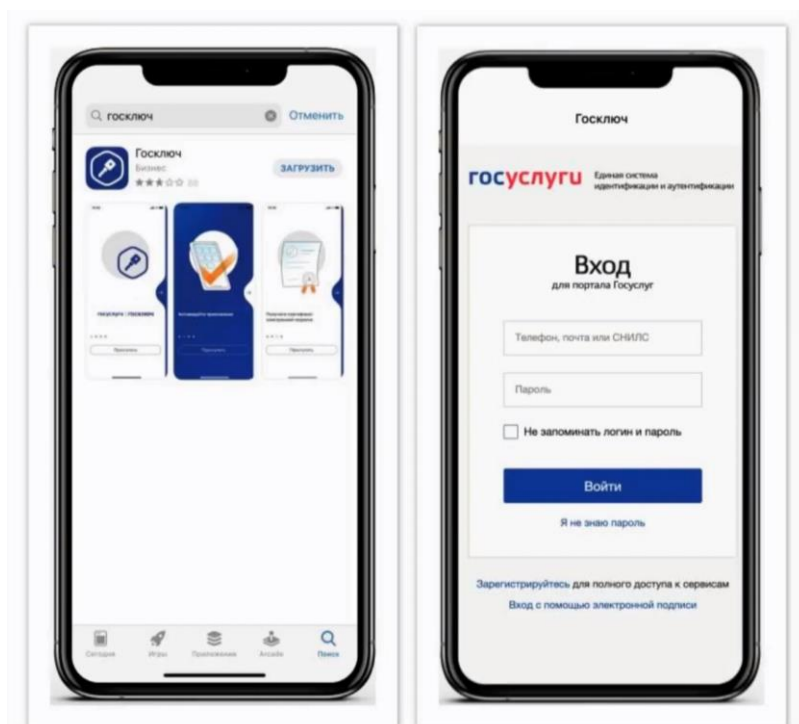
госключ Отменить

Госключ
Бизнес
ЗАГРУЗИТЬ

госуслуги | ГОСКЛЮЧ

Сегодня Игры Приложения Arcade Поиск

Госключ

госуслуги Единая система идентификации и аутентификации

Вход
для портала Госуслуг

Телефон, почта или СНИЛС

Пароль

Не запоминать логин и пароль

Войти

Я не знаю пароль

Зарегистрируйтесь для полного доступа к сервисам

Вход с помощью электронной подписи